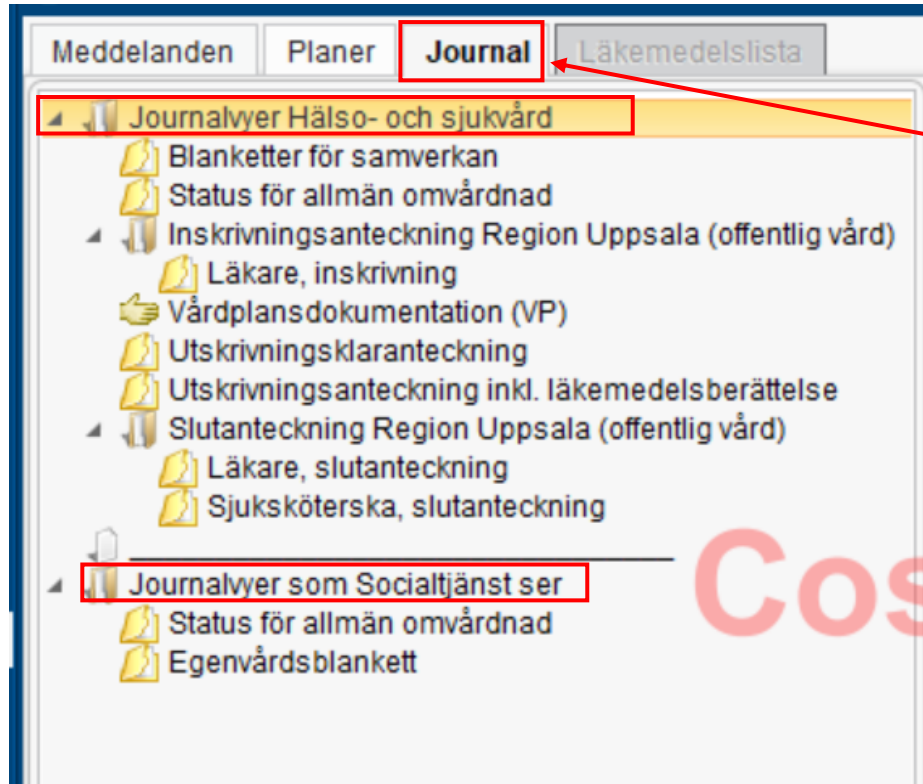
Meddelanden Planer Journal Läkemedelslista

Journalvyer Hälso- och sjukvård
Blanketter för samverkan
Status för allmän omvårdnad
Inskrivningsanteckning Region Uppsala (offentlig vård)
Läkare, inskrivning
Vårdplansdokumentation (VP)
Utskrivningsklaranteckning
Utskrivningsanteckning inkl. läkemedelsberättelse
Slutanteckning Region Uppsala (offentlig vård)
Läkare, slutanteckning
Sjuksköterska, slutanteckning
________________________
Journalvyer som Socialtjänst ser
Status för allmän omvårdnad
Egenvårdsblankett

Cos